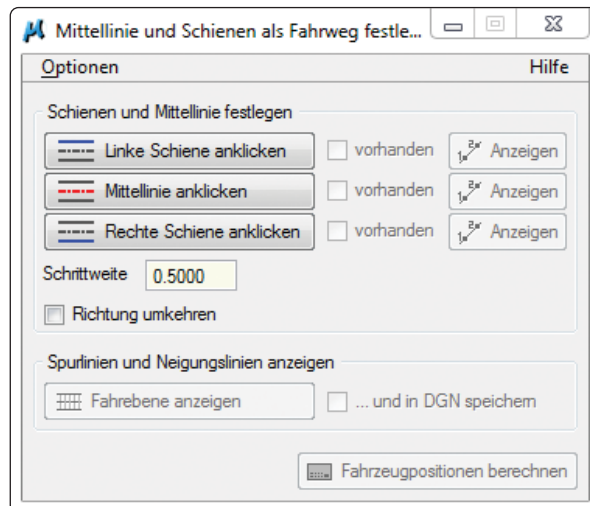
Mittellinie und Schienen als Fahrweg festle...

Optionen
Hilfe

Schienen und Mittellinie festlegen

Linke Schiene anklicken
vorhanden
Anzeigen

Mittellinie anklicken
vorhanden
Anzeigen

Rechte Schiene anklicken
vorhanden
Anzeigen

Schrittweite 0.5000

Richtung umkehren

Spurlinien und Neigungslinien anzeigen

Fahrebene anzeigen
... und in DGN speichern

Fahrzeugpositionen berechnen